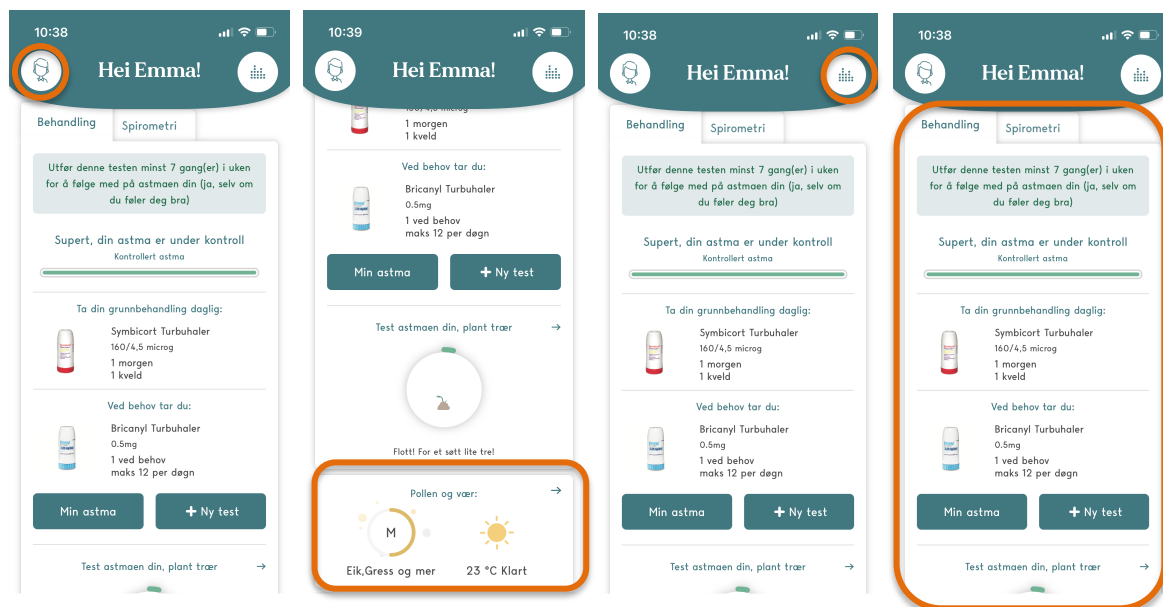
10:38

Hei Emma!

Behandling | Spirometri

Utfør denne testen minst 7 gang(er) i uken for å følge med på astmaen din (ja, selv om du føler deg bra)

Supert, din astma er under kontroll
Kontrollert astma

Ta din grunnbehandling daglig:

Symbicort Turbuhaler
160/4,5 microg
1 morgen
1 kveld

Ved behov tar du:

Bricanyl Turbuhaler
0.5mg
1 ved behov
maks 12 per døgn

Min astma
Ny test

Test astmaen din, plant trær →

10:39

Hei Emma!

160/4,5 microg
1 morgen
1 kveld

Ved behov tar du:

Bricanyl Turbuhaler
0.5mg
1 ved behov
maks 12 per døgn

Min astma
Ny test

Test astmaen din, plant trær →

Flott! For et søtt lite tre!

Pollen og vær: →

M

Eik,Gress og mer

23 °C Klart

10:38

Hei Emma!

Behandling | Spirometri

Utfør denne testen minst 7 gang(er) i uken for å følge med på astmaen din (ja, selv om du føler deg bra)

Supert, din astma er under kontroll
Kontrollert astma

Ta din grunnbehandling daglig:

Symbicort Turbuhaler
160/4,5 microg
1 morgen
1 kveld

Ved behov tar du:

Bricanyl Turbuhaler
0.5mg
1 ved behov
maks 12 per døgn

Min astma
Ny test

Test astmaen din, plant trær →

10:38

Hei Emma!

Behandling | Spirometri

Utfør denne testen minst 7 gang(er) i uken for å følge med på astmaen din (ja, selv om du føler deg bra)

Supert, din astma er under kontroll
Kontrollert astma

Ta din grunnbehandling daglig:

Symbicort Turbuhaler
160/4,5 microg
1 morgen
1 kveld

Ved behov tar du:

Bricanyl Turbuhaler
0.5mg
1 ved behov
maks 12 per døgn

Min astma
Ny test

Test astmaen din, plant trær →